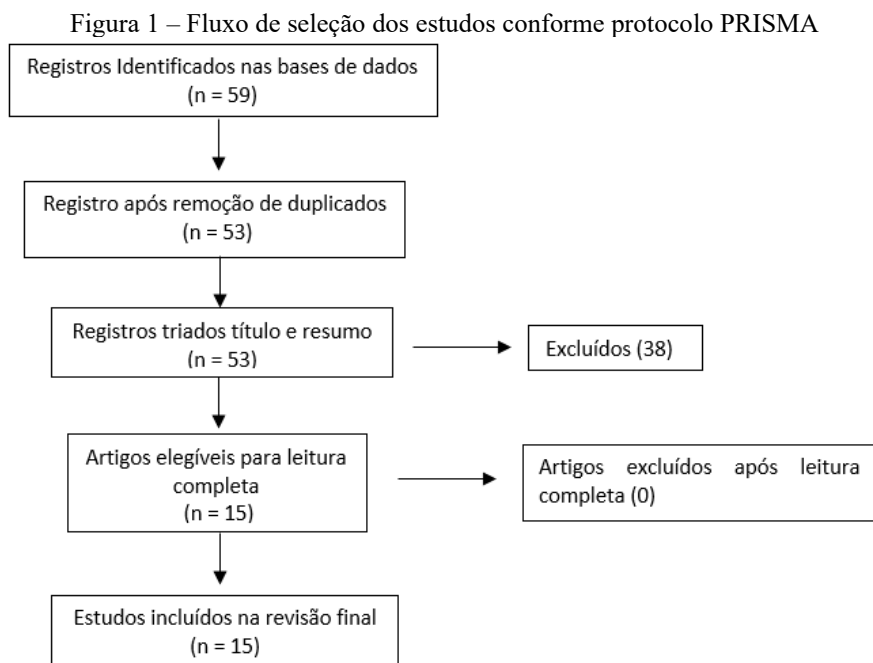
Figura 1 – Fluxo de seleção dos estudos conforme protocolo PRISMA

Registros Identificados nas bases de dados
(n = 59)

Registro após remoção de duplicados
(n = 53)

Registros triados título e resumo
(n = 53)

Excluídos (38)

Artigos elegíveis para leitura completa
(n = 15)

Artigos excluídos após leitura completa (0)

Estudos incluídos na revisão final
(n = 15)